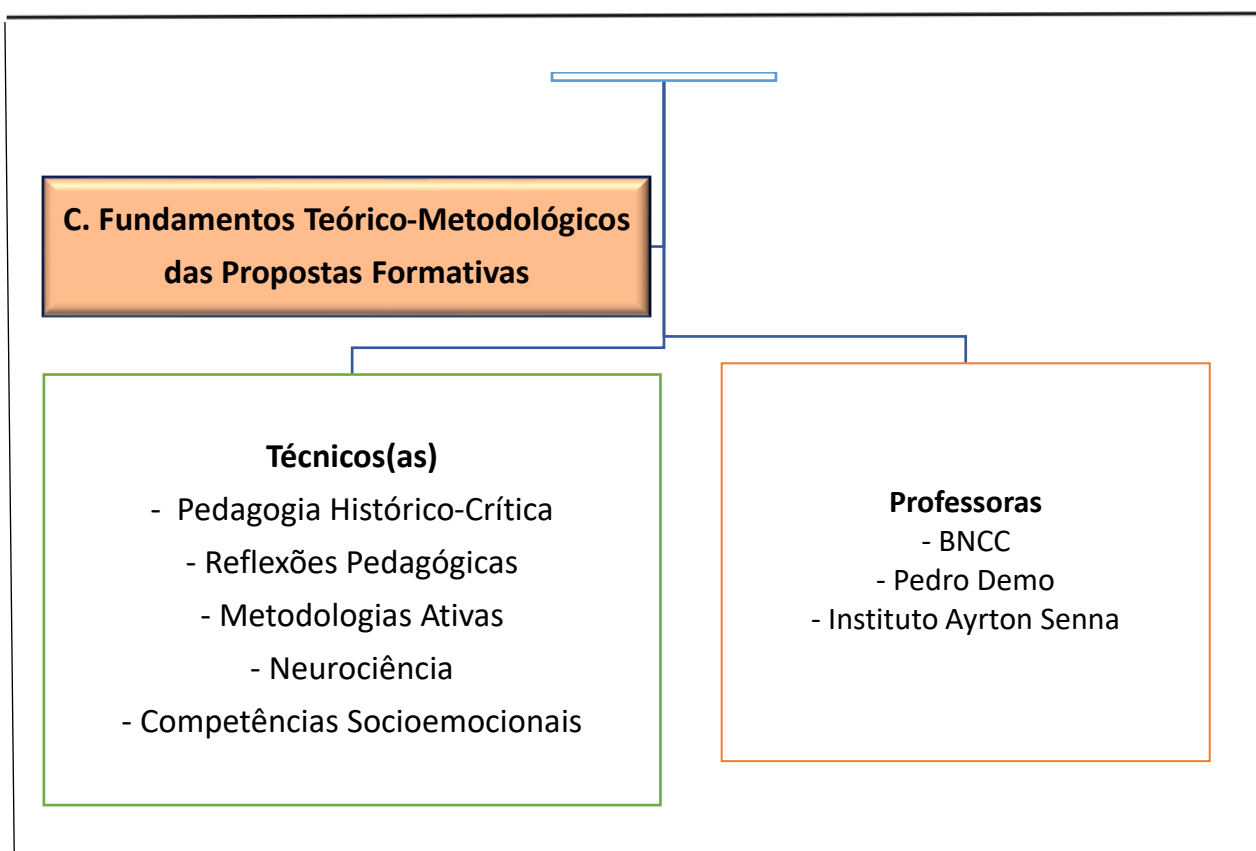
C. Fundamentos Teórico-Metodológicos das Propostas Formativas

Técnicos(as)
- Pedagogia Histórico-Crítica
- Reflexões Pedagógicas
- Metodologias Ativas
- Neurociência
- Competências Socioemocionais

Professoras
- BNCC
- Pedro Demo
- Instituto Ayrton Senna